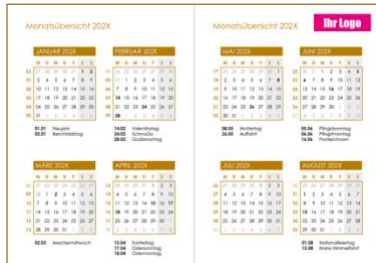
Monatsübersicht 202X

JANUAR 202X

| | M | D | M | D | F | S | S |
|---|---|---|---|---|---|---|---|
| 52 | 27 | 28 | 29 | 30 | 31 | 1 | 2 |
| 01 | 3 | 4 | 5 | 6 | 7 | 8 | 9 |
| 02 | 10 | 11 | 12 | 13 | 14 | 15 | 16 |
| 03 | 17 | 18 | 19 | 20 | 21 | 22 | 23 |
| 04 | 24 | 25 | 26 | 27 | 28 | 29 | 30 |
| 05 | 31 | 1 | 2 | 3 | 4 | 5 | 6 |

01.01 Neujahr
02.01 Berchtoldstag

FEBRUAR 202X

| | M | D | M | D | F | S | S |
|---|---|---|---|---|---|---|---|
| 05 | 31 | 1 | 2 | 3 | 4 | 5 | 6 |
| 06 | 7 | 8 | 9 | 10 | 11 | 12 | 13 |
| 07 | 14 | 15 | 16 | 17 | 18 | 19 | 20 |
| 08 | 21 | 22 | 23 | 24 | 25 | 26 | 27 |
| 09 | 28 | 1 | 2 | 3 | 4 | 5 | 6 |

14.02 Valentinstag
24.02 Schmutzi
28.02 Güdismontag

MÄRZ 202X

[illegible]

02.03 Aschermittwoch

APRIL 202X

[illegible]

15.04 Karfreitag
17.04 Ostersonntag
18.04 Ostermontag

Monatsübersicht 202X

Ihr Logo

MAI 202X

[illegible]

08.05 Muttertag
26.05 Auffahrt

JUNI 202X

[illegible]

05.06 Pfingstsonntag
06.06 Pfingstmontag
16.06 Fronleichnam

JULI 202X

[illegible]

AUGUST 202X

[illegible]

01.08 Nationalfeiertag
15.08 Mariä Himmelfahrt